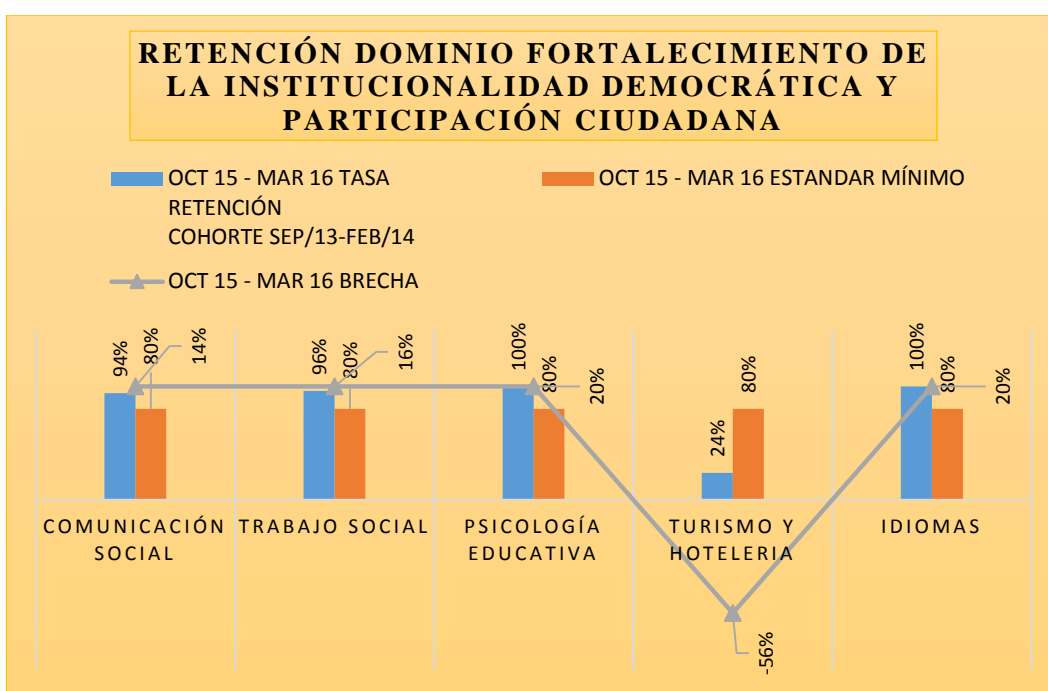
RETENCIÓN DOMINIO FORTALECIMIENTO DE LA INSTITUCIONALIDAD DEMOCRÁTICA Y PARTICIPACIÓN CIUDADANA

OCT 15 - MAR 16 TASA RETENCIÓN COHORTE SEP/13-FEB/14

OCT 15 - MAR 16 ESTANDAR MÍNIMO

OCT 15 - MAR 16 BRECHA

94%
80%
14%
96%
80%
16%
100%
80%
20%
24%
80%
-56%
100%
80%
20%

COMUNICACIÓN SOCIAL
TRABAJO SOCIAL
PSICOLOGÍA EDUCATIVA
TURISMO Y HOTELERIA
IDIOMAS